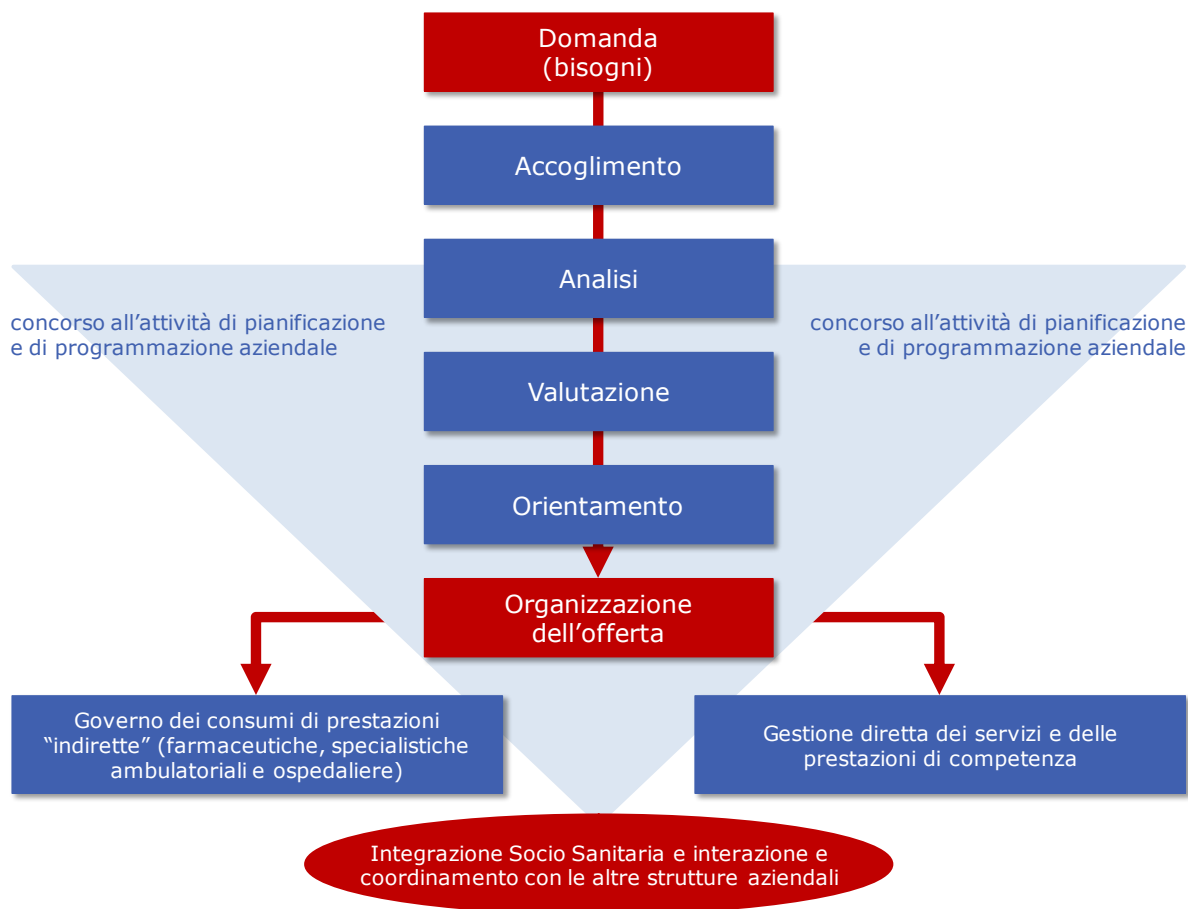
Domanda
(bisogni)

Accoglimento

Analisi

concorso all’attività di pianificazione e di programmazione aziendale

concorso all’attività di pianificazione e di programmazione aziendale

Valutazione

Orientamento

Organizzazione dell’offerta

Governo dei consumi di prestazioni “indirette” (farmaceutiche, specialistiche ambulatoriali e ospedaliere)

Gestione diretta dei servizi e delle prestazioni di competenza

Integrazione Socio Sanitaria e interazione e coordinamento con le altre strutture aziendali